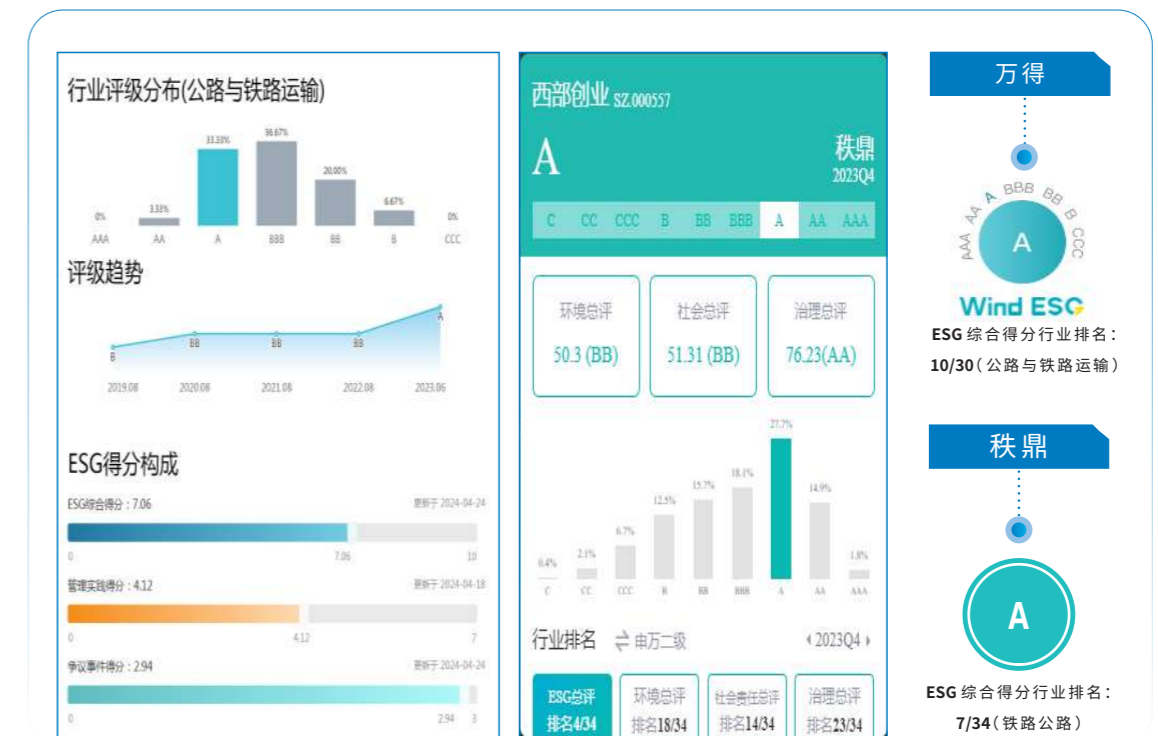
行业评级分布(公路与铁路运输)

| AAA | AA | A | BBB | BB | B | CCC |
|---|---|---|---|---|---|---|
| 0% | 3.33% | 33.33% | 36.67% | 20.00% | 6.67% | 0% |

评级趋势

B BB BB BB A

2019.08 2020.08 2021.08 2022.08 2023.06

ESG得分构成

ESG综合得分：7.06 更新于 2024-04-24

0 7.06 10

管理实践得分：4.12 更新于 2024-04-18

0 4.12 7

争议事件得分：2.94 更新于 2024-04-24

0 2.94 3

西部创业 SZ.000557

A

秩鼎
2023Q4

C CC CCC B BB BBB A AA AAA

环境总评
50.3 (BB)

社会总评
51.31 (BB)

治理总评
76.23(AA)

| C | CC | CCC | B | BB | BBB | A | AA | AAA |
|---|---|---|---|---|---|---|---|---|
| 0.4% | 2.1% | 6.7% | 12.5% | 15.7% | 18.1% | 27.7% | 14.9% | 1.8% |

行业排名 ⇌ 申万二级 ‹ 2023Q4 ›

ESG总评 排名4/34
环境总评 排名18/34
社会责任总评 排名14/34
治理总评 排名23/34

万得

AAA AA A BBB BB B CCC

A

Wind ESG

ESG 综合得分行业排名：10/30（公路与铁路运输）

秩鼎

A

ESG 综合得分行业排名：7/34（铁路公路）